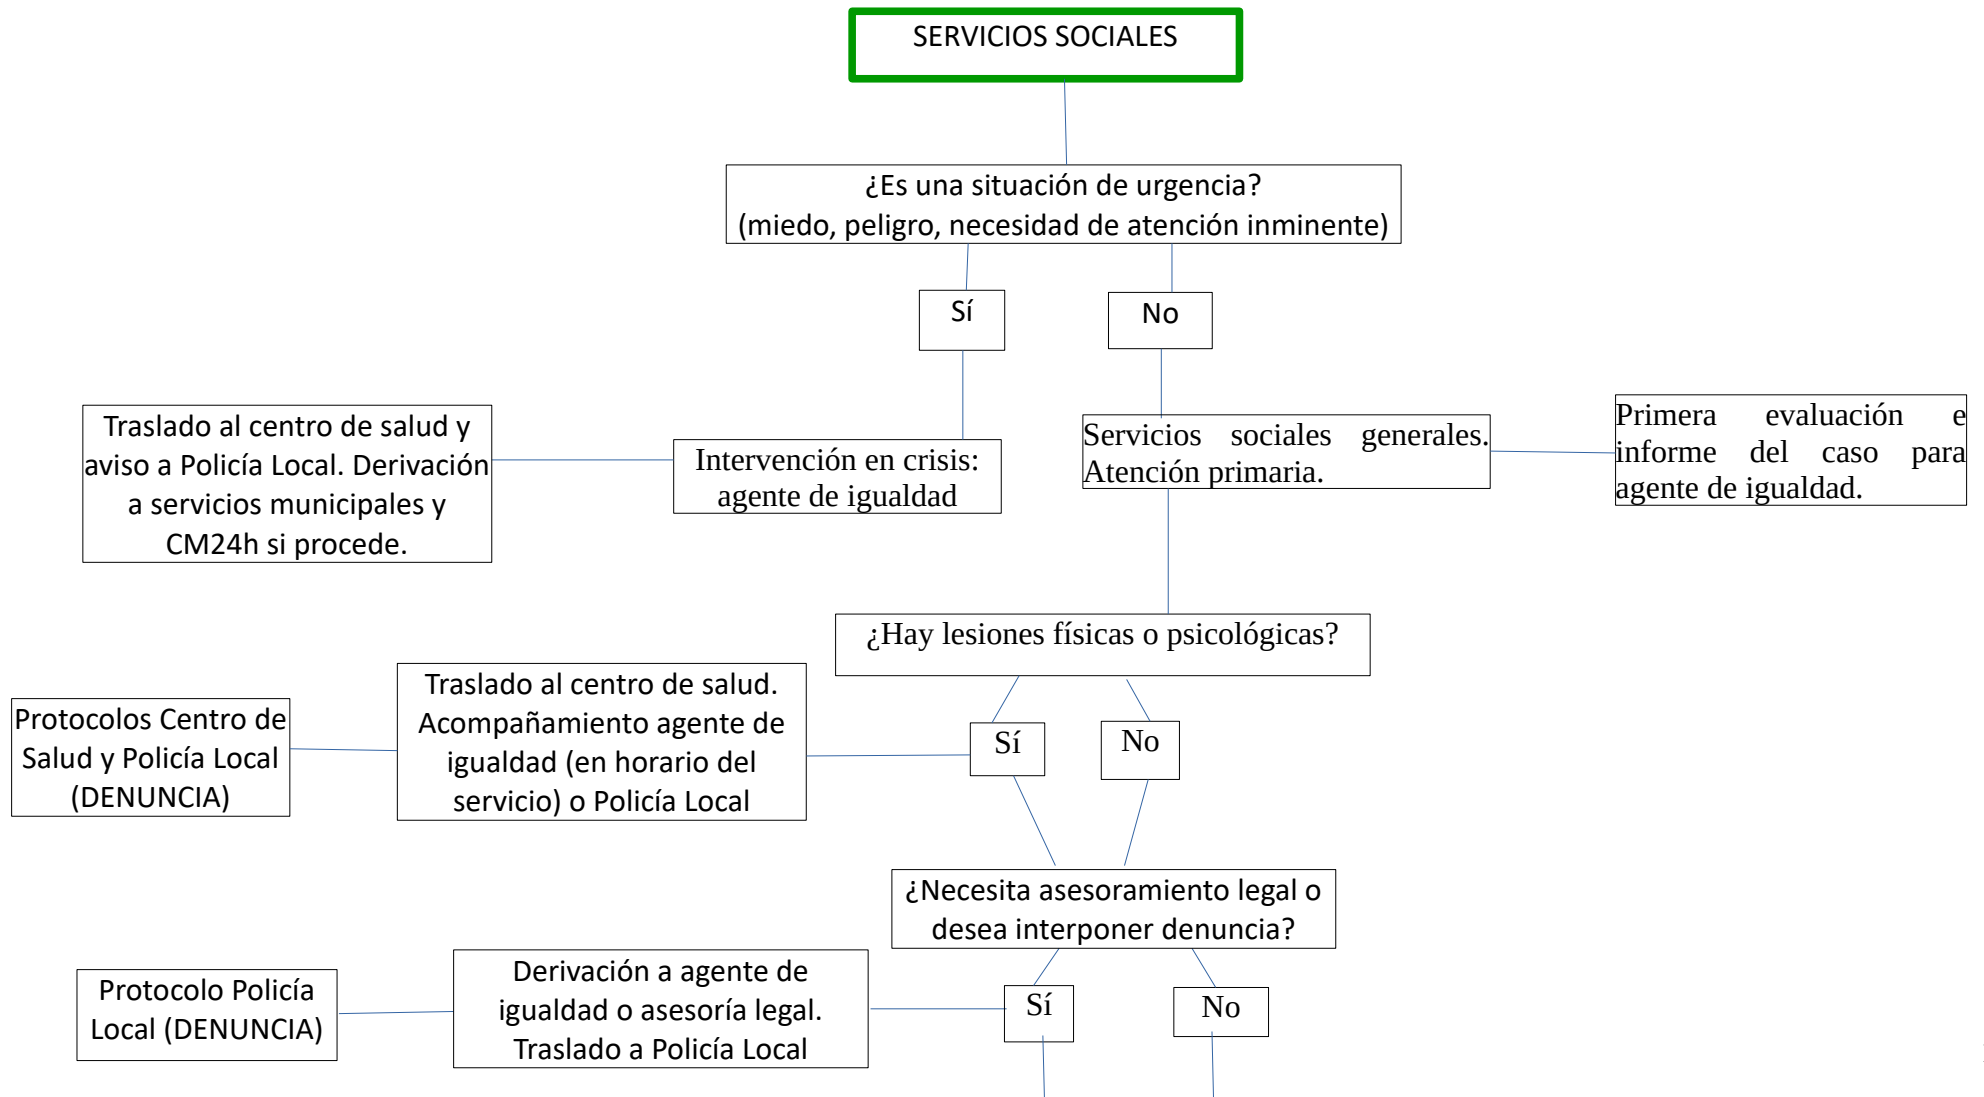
SERVICIOS SOCIALES

¿Es una situación de urgencia?
(miedo, peligro, necesidad de atención inminente)

Sí

No

Traslado al centro de salud y aviso a Policía Local. Derivación a servicios municipales y CM24h si procede.

Intervención en crisis: agente de igualdad

Servicios sociales generales. Atención primaria.

Primera evaluación e informe del caso para agente de igualdad.

¿Hay lesiones físicas o psicológicas?

Protocolos Centro de Salud y Policía Local (DENUNCIA)

Traslado al centro de salud. Acompañamiento agente de igualdad (en horario del servicio) o Policía Local

Sí

No

¿Necesita asesoramiento legal o desea interponer denuncia?

Protocolo Policía Local (DENUNCIA)

Derivación a agente de igualdad o asesoría legal. Traslado a Policía Local

Sí

No